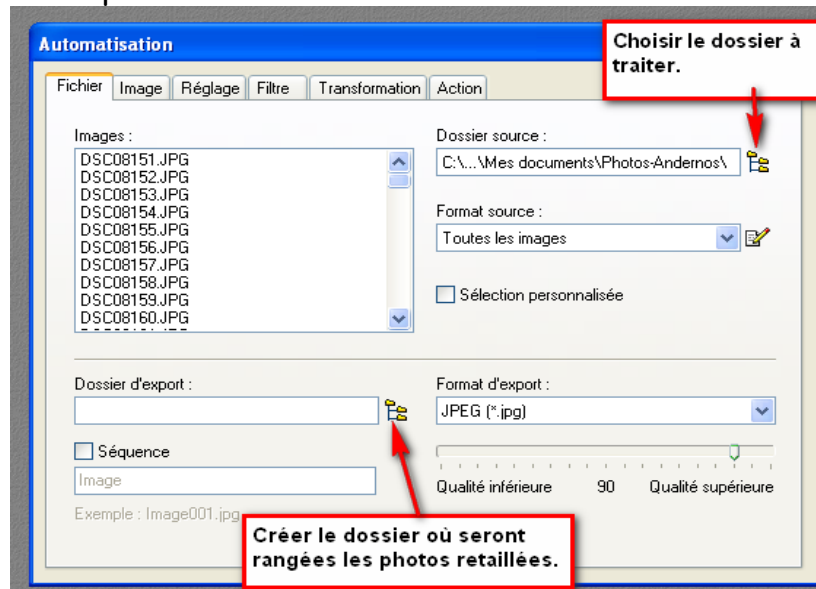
Automatisation

Choisir le dossier à traiter.

Fichier | Image | Réglage | Filtre | Transformation | Action

Images :
DSC08151.JPG
DSC08152.JPG
DSC08153.JPG
DSC08154.JPG
DSC08155.JPG
DSC08156.JPG
DSC08157.JPG
DSC08158.JPG
DSC08159.JPG
DSC08160.JPG

Dossier source :
C:\...\Mes documents\Photos-Andernos\

Format source :
Toutes les images

Sélection personnalisée

Dossier d'export :

Format d'export :
JPEG (*.jpg)

Séquence

Image

Qualité inférieure 90 Qualité supérieure

Exemple : Image001.jpg

Créer le dossier où seront rangées les photos retaillées.